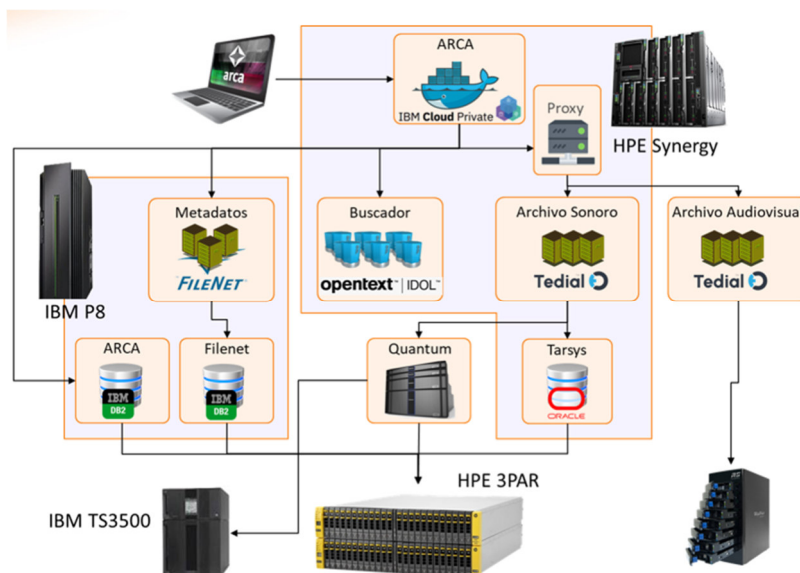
arca

ARCA

IBM Cloud Private

Proxy

HPE Synergy

IBM P8

Metadatos

FILENET

Buscador

opentext | IDOL

Archivo Sonoro

Tedial

Archivo Audiovisua

Tedial

ARCA

IBM DB2

Filenet

IBM DB2

Quantum

Tarsys

ORACLE

HPE 3PAR

IBM TS3500